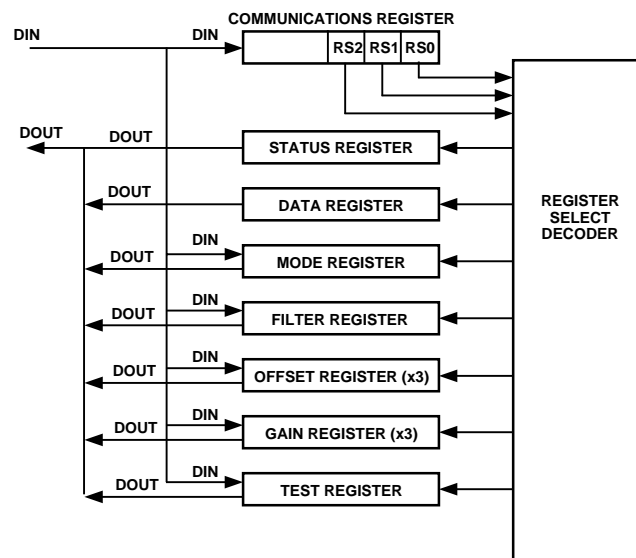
COMMUNICATIONS REGISTER

DIN

DIN

RS2 RS1 RS0

DOUT

DOUT

STATUS REGISTER

DOUT

DATA REGISTER

REGISTER SELECT DECODER

DIN

DOUT

MODE REGISTER

DIN

DOUT

FILTER REGISTER

DIN

DOUT

OFFSET REGISTER (x3)

DIN

DOUT

GAIN REGISTER (x3)

DIN

DOUT

TEST REGISTER